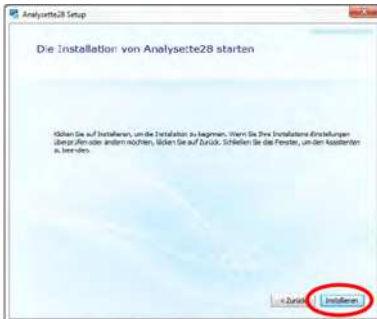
Analysette28 Setup

Die Installation von Analysette28 starten

Klicken Sie auf Installieren, um die Installation zu beginnen. Wenn Sie Ihre Installationseinstellungen überprüfen oder ändern möchten, klicken Sie auf Zurück. Schließen Sie das Fenster, um den Assistenten zu beenden.

< Zurück Installieren